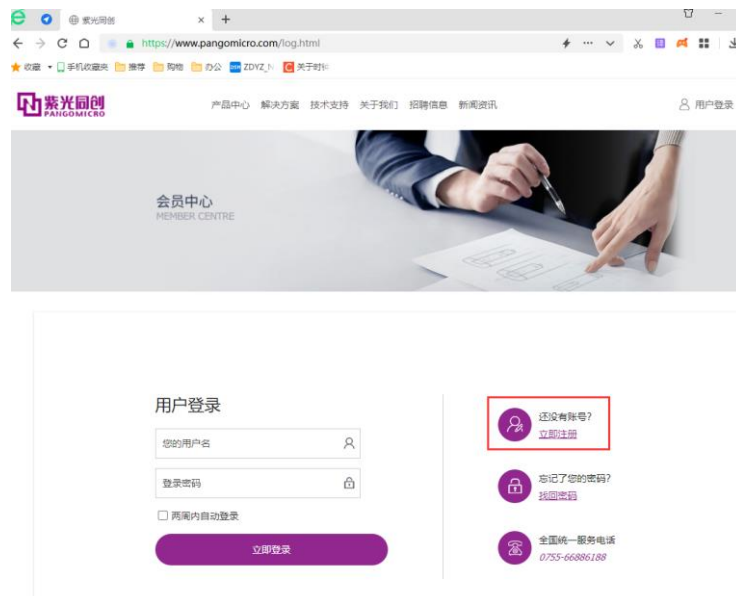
紫光同创 ×  +

https://www.pangomicro.com/log.html

收藏 ▾ 手机收藏夹 推荐 购物 办公 ZDYZ_N 关于时钟

紫光同创 PANGOMICRO

产品中心 解决方案 技术支持 关于我们 招聘信息 新闻资讯

用户登录

会员中心
MEMBER CENTRE

用户登录

您的用户名

登录密码

两周内自动登录

立即登录

还没有账号?
立即注册

忘记了您的密码?
找回密码

全国统一服务电话
0755-66886188